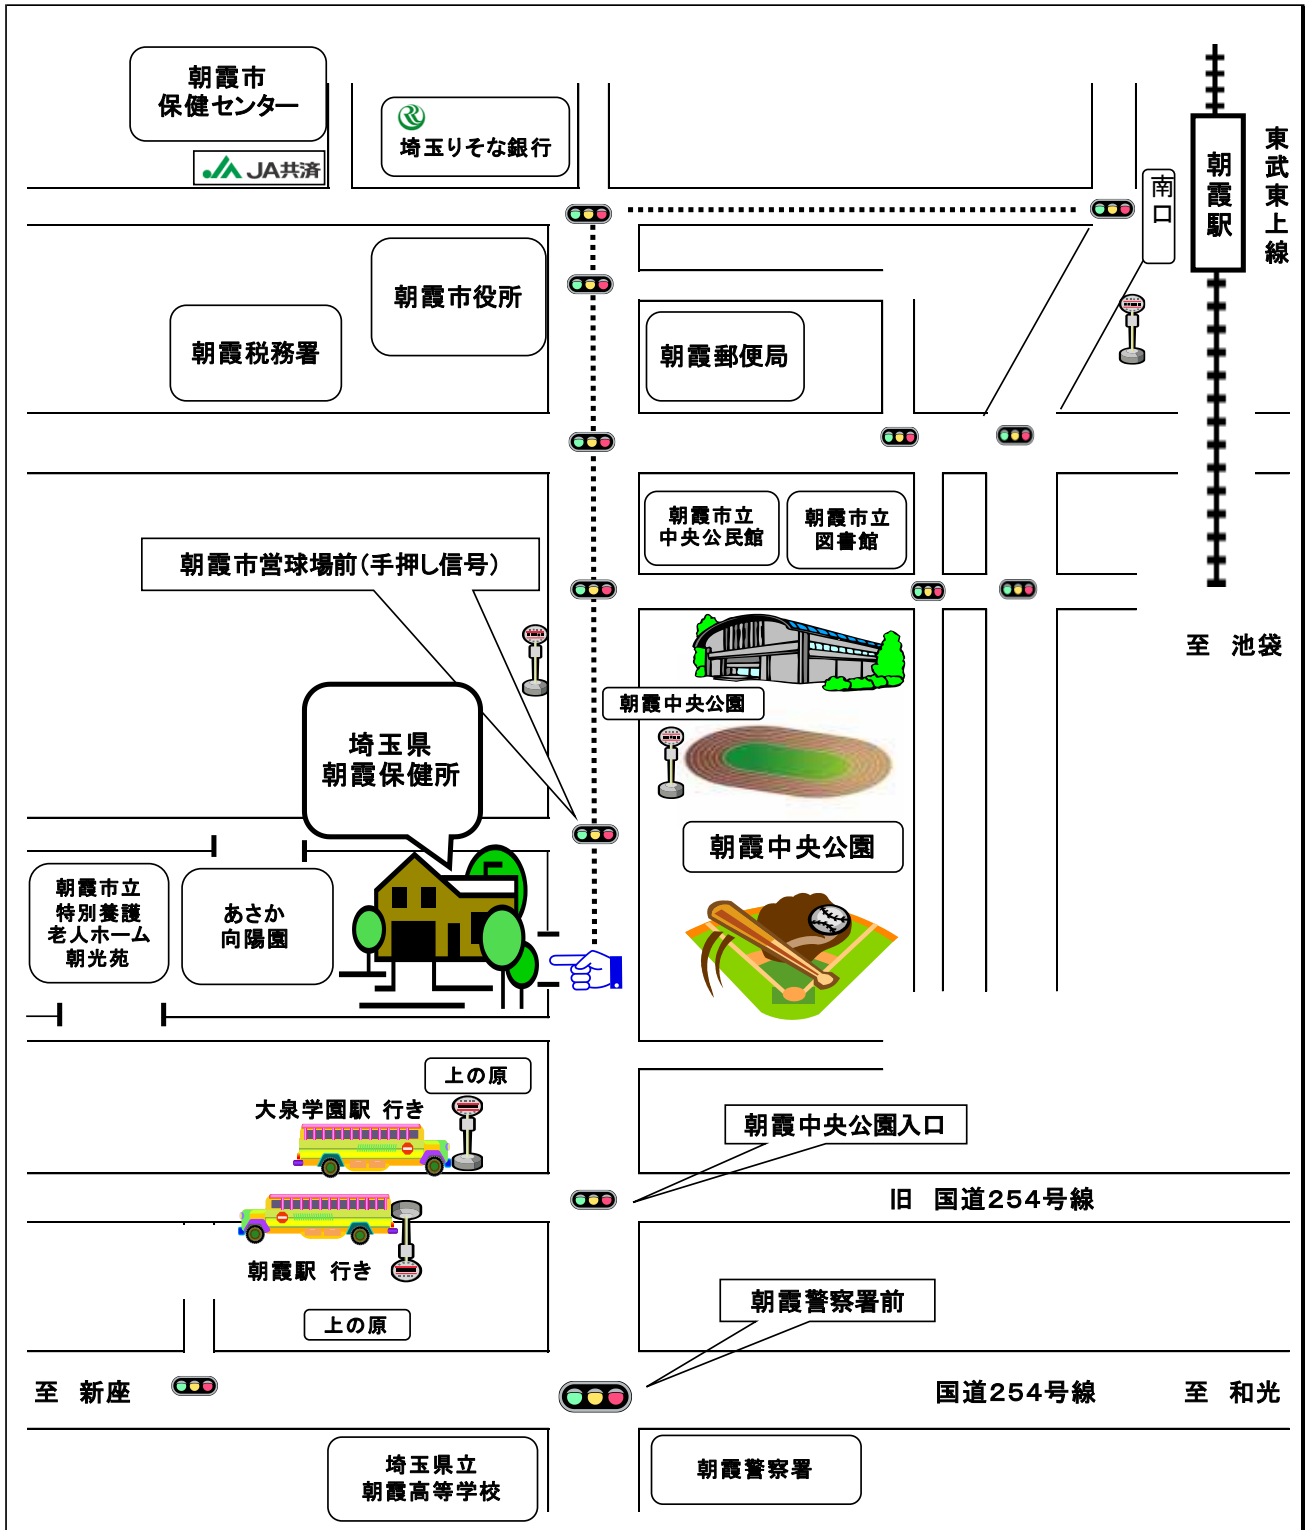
朝霞市
保健センター

JA共済

埼玉りそな銀行

南口

朝霞駅

東武東上線

朝霞市役所

朝霞税務署

朝霞郵便局

朝霞市立
中央公民館

朝霞市立
図書館

朝霞市営球場前(手押し信号)

至 池袋

朝霞中央公園

埼玉県
朝霞保健所

朝霞中央公園

朝霞市立
特別養護
老人ホーム
朝光苑

あさか
向陽園

上の原

大泉学園駅 行き

朝霞中央公園入口

旧 国道254号線

朝霞駅 行き

上の原

朝霞警察署前

至 新座

国道254号線

至 和光

埼玉県立
朝霞高等学校

朝霞警察署